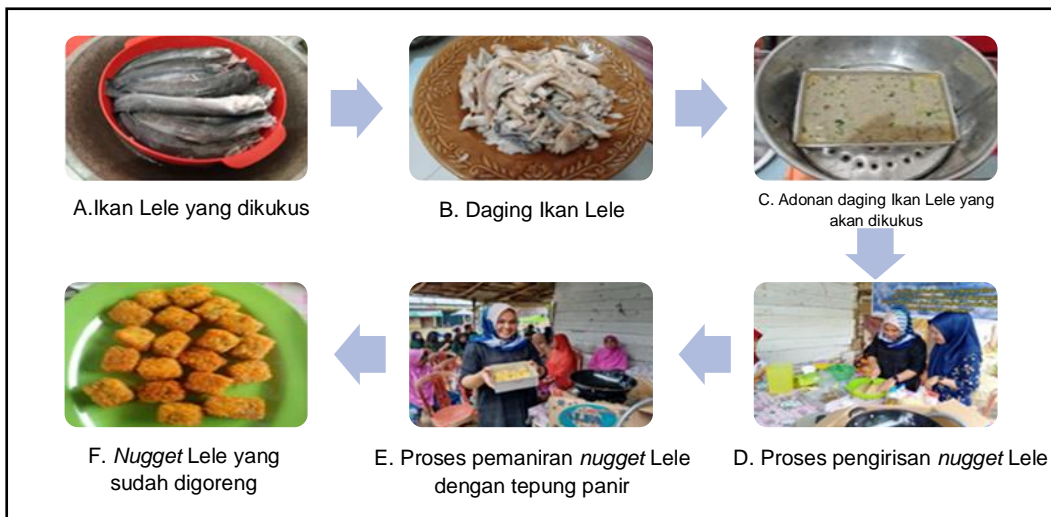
A.Ikan Lele yang dikukus

B. Daging Ikan Lele

C. Adonan daging Ikan Lele yang akan dikukus

F. *Nugget* Lele yang sudah digoreng

E. Proses pemaniran *nugget* Lele dengan tepung panir

D. Proses pengirisan *nugget* Lele